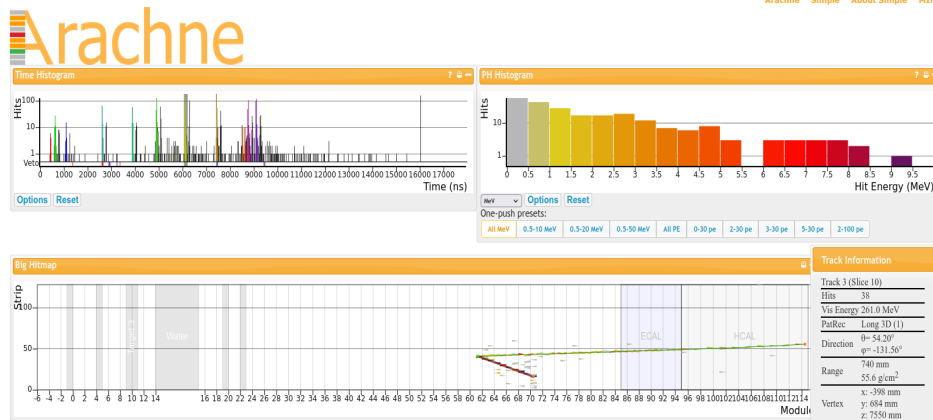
Arachne Simple About Simple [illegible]

Arachne

Time Histogram

Hits
100
10
1
Veto
0 1000 2000 3000 4000 5000 6000 7000 8000 9000 10000 11000 12000 13000 14000 15000 16000 17000
Time (ns)

Options Reset

PH Histogram

Hits
10
1
0 0.5 1 1.5 2 2.5 3 3.5 4 4.5 5 5.5 6 6.5 7 7.5 8 8.5 9 9.5
Hit Energy (MeV)

MeV Options Reset
One-push presets:
All MeV 0.5-10 MeV 0.5-20 MeV 0.5-50 MeV All PE 0-30 pe 2-30 pe 3-30 pe 5-30 pe 2-100 pe

Big Hitmap

Strip
100
50
0
-6 -4 -2 0 2 4 6 8 10 12 14 16 18 20 22 24 26 28 30 32 34 36 38 40 42 44 46 48 50 52 54 56 58 60 62 64 66 68 70 72 74 76 78 80 82 84 86 88 90 92 94 96 98 100 102 104 106 108 110 112 114
Module

Bumper 2
Water
ECAL
HCAL

Track Information

| Track 3 (Slice 10) | |
|---|---|
| Hits | 38 |
| Vis Energy | 261.0 MeV |
| PatRec | Long 3D (1) |
| Direction | θ= 54.20° φ= -131.56° |
| Range | 740 mm 55.6 g/cm$^2$ |
| Vertex | x: -398 mm y: 684 mm z: 7550 mm |